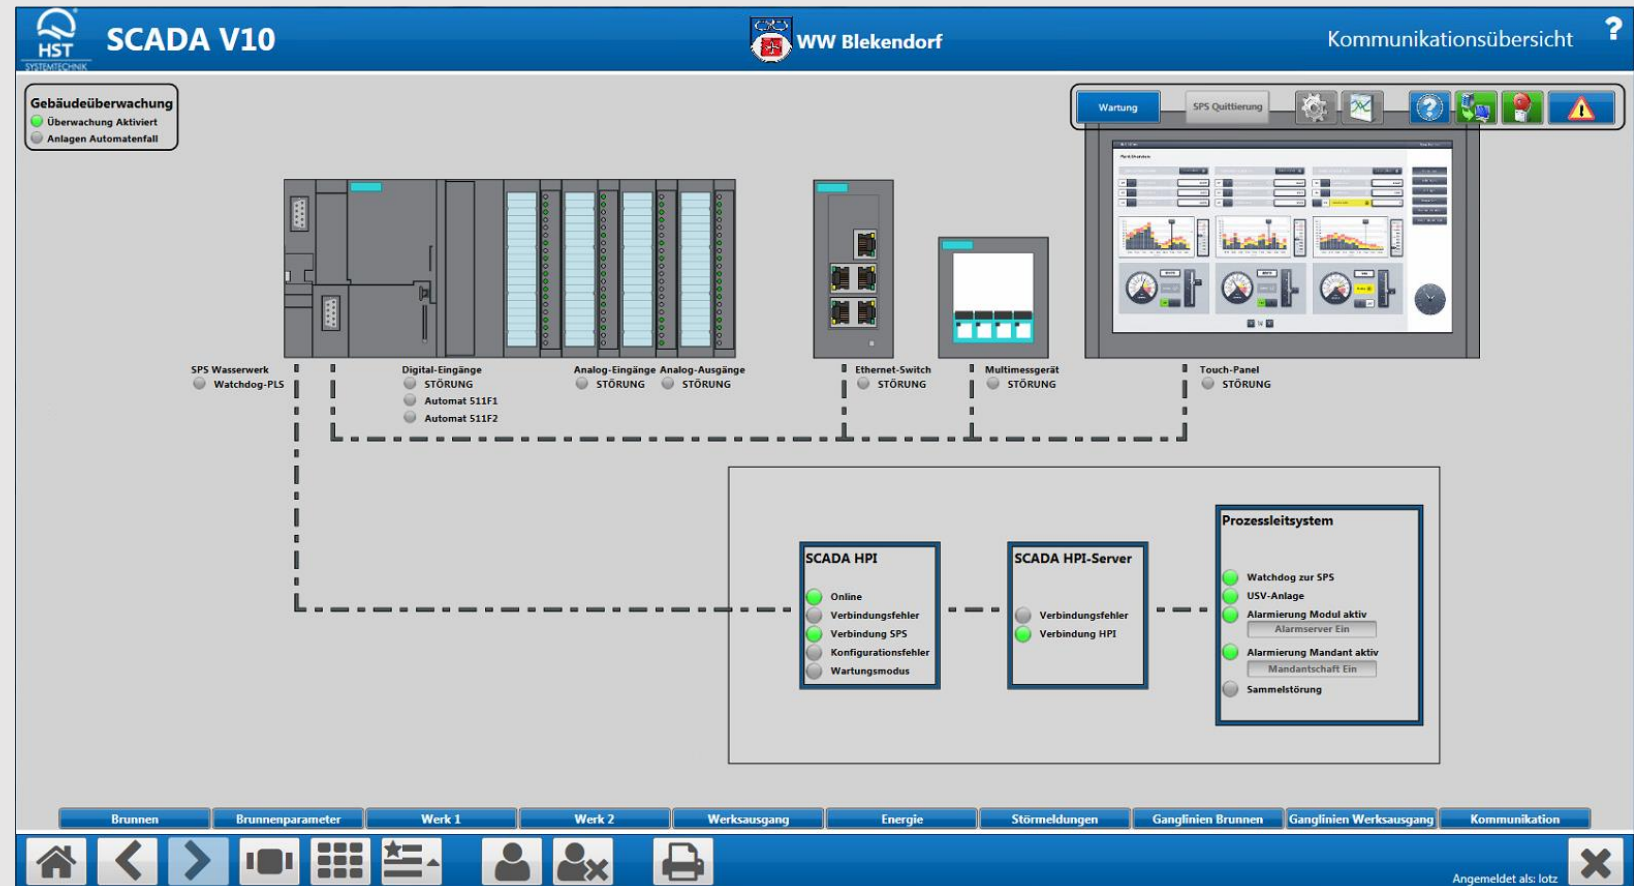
HST SYSTEMTECHNIK

SCADA V10

WW Blekendorf

Kommunikationsübersicht

?

Gebäudeüberwachung
Überwachung Aktiviert
Anlagen Automatenfall

Wartung
SPS Quittierung

SPS Wasserwerk
Watchdog-PLS

Digital-Eingänge
STÖRUNG
Automat 511F1
Automat 511F2

Analog-Eingänge
STÖRUNG

Analog-Ausgänge
STÖRUNG

Ethernet-Switch
STÖRUNG

Multimessgerät
STÖRUNG

Touch-Panel
STÖRUNG

SCADA HPI
Online
Verbindungsfehler
Verbindung SPS
Konfigurationsfehler
Wartungsmodus

SCADA HPI-Server
Verbindungsfehler
Verbindung HPI

Prozessleitsystem
Watchdog zur SPS
USV-Anlage
Alarmierung Modul aktiv
Alarmserver Ein
Alarmierung Mandant aktiv
Mandantschaft Ein
Sammelstörung

Brunnen | Brunnenparameter | Werk 1 | Werk 2 | Werksausgang | Energie | Störmeldungen | Ganglinien Brunnen | Ganglinien Werksausgang | Kommunikation

Angemeldet als: lotz